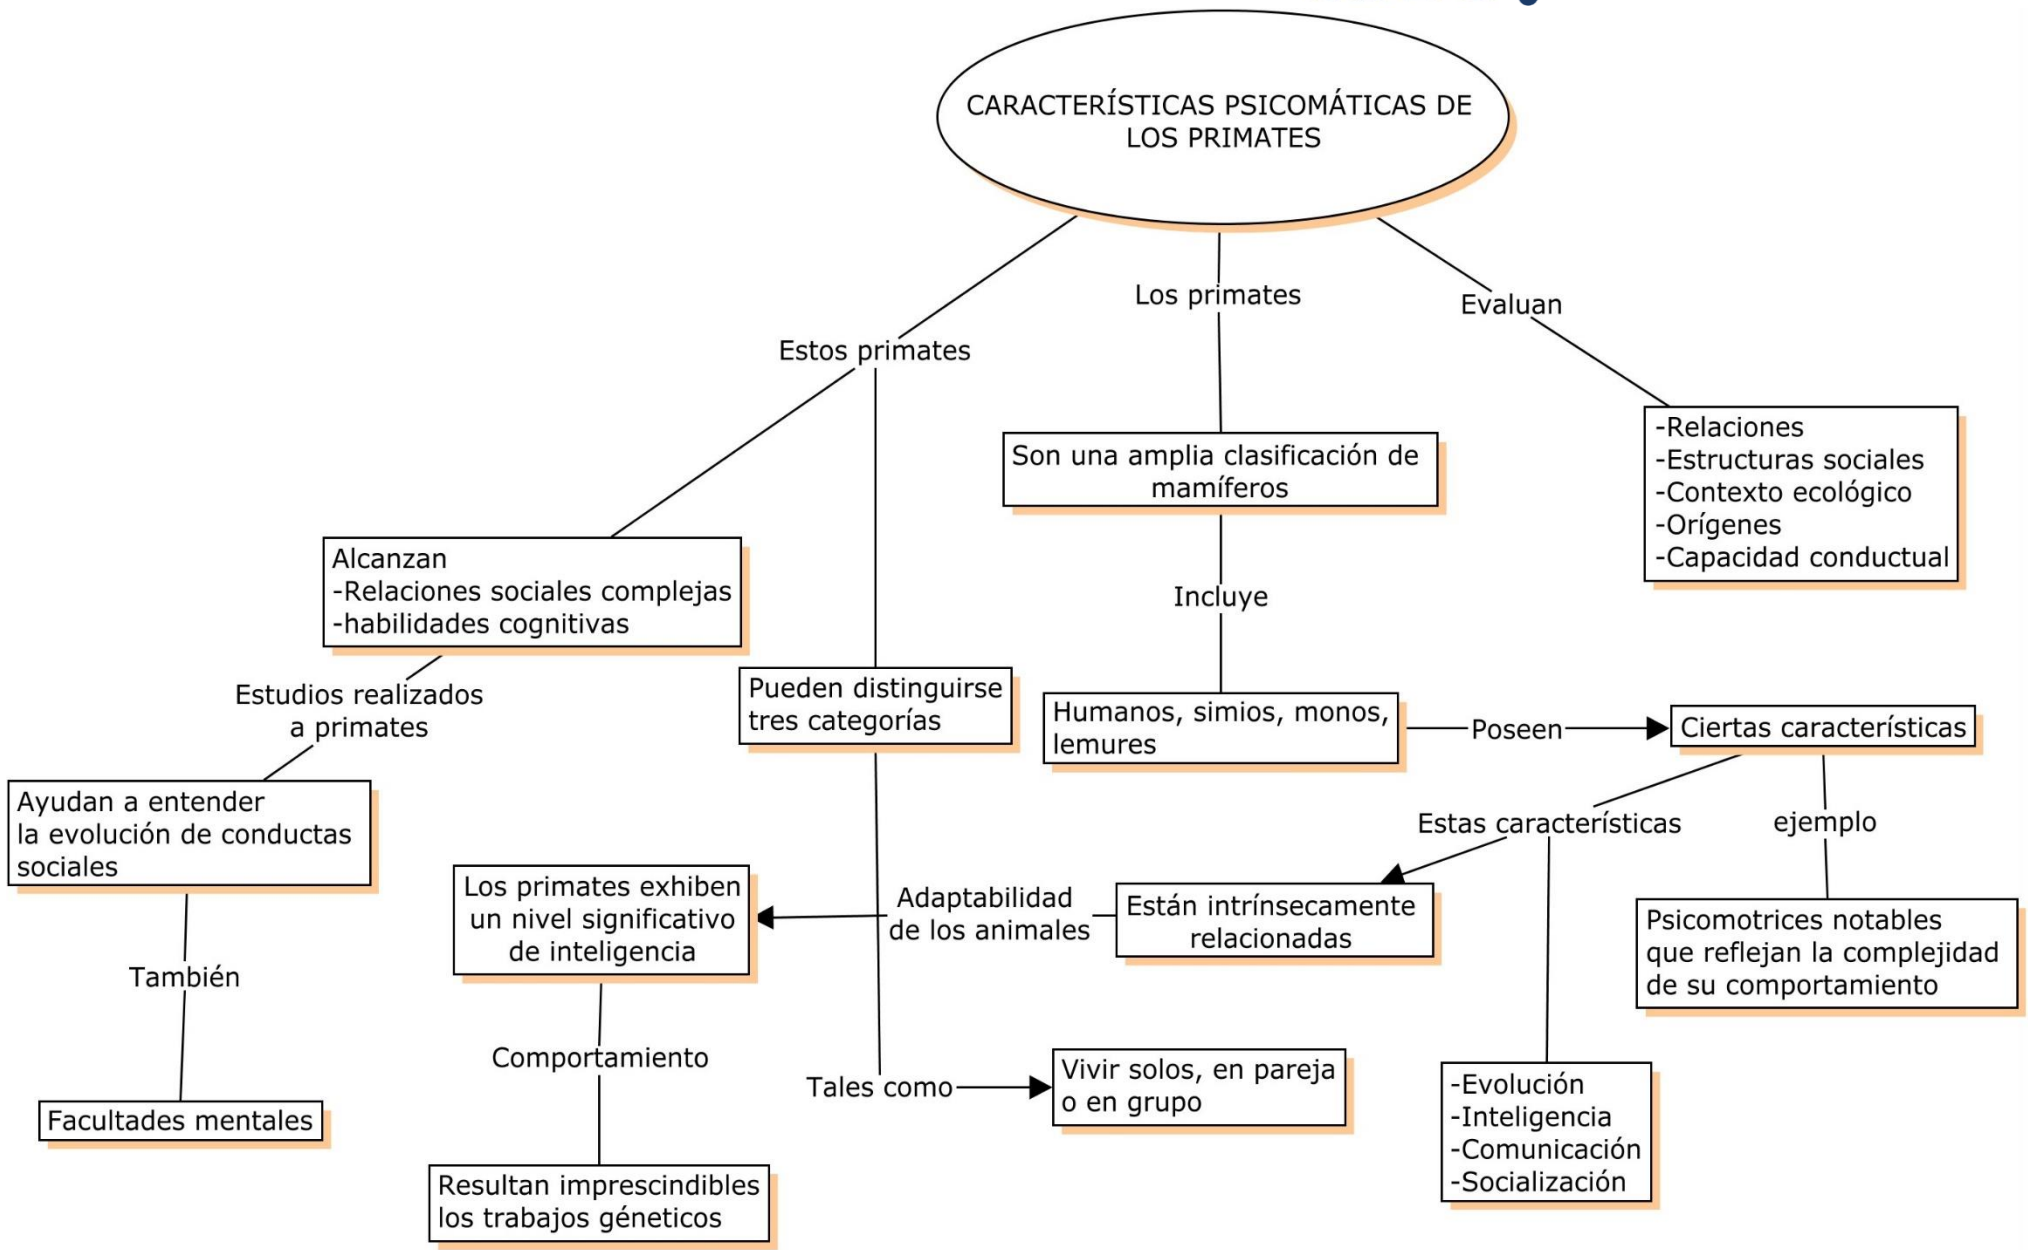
CARACTERÍSTICAS PSICOMÁTICAS DE LOS PRIMATES

Estos primates

Los primates

Evaluan

-Relaciones
-Estructuras sociales
-Contexto ecológico
-Orígenes
-Capacidad conductual

Son una amplia clasificación de mamíferos

Incluye

Humanos, simios, monos, lemures

Poseen

Ciertas características

Estas características

ejemplo

Psicomotrices notables que reflejan la complejidad de su comportamiento

Están intrínsecamente relacionadas

-Evolución
-Inteligencia
-Comunicación
-Socialización

Alcanzan
-Relaciones sociales complejas
-habilidades cognitivas

Estudios realizados a primates

Ayudan a entender la evolución de conductas sociales

También

Facultades mentales

Pueden distinguirse tres categorías

Adaptabilidad de los animales

Los primates exhiben un nivel significativo de inteligencia

Comportamiento

Resultan imprescindibles los trabajos géneticos

Tales como

Vivir solos, en pareja o en grupo